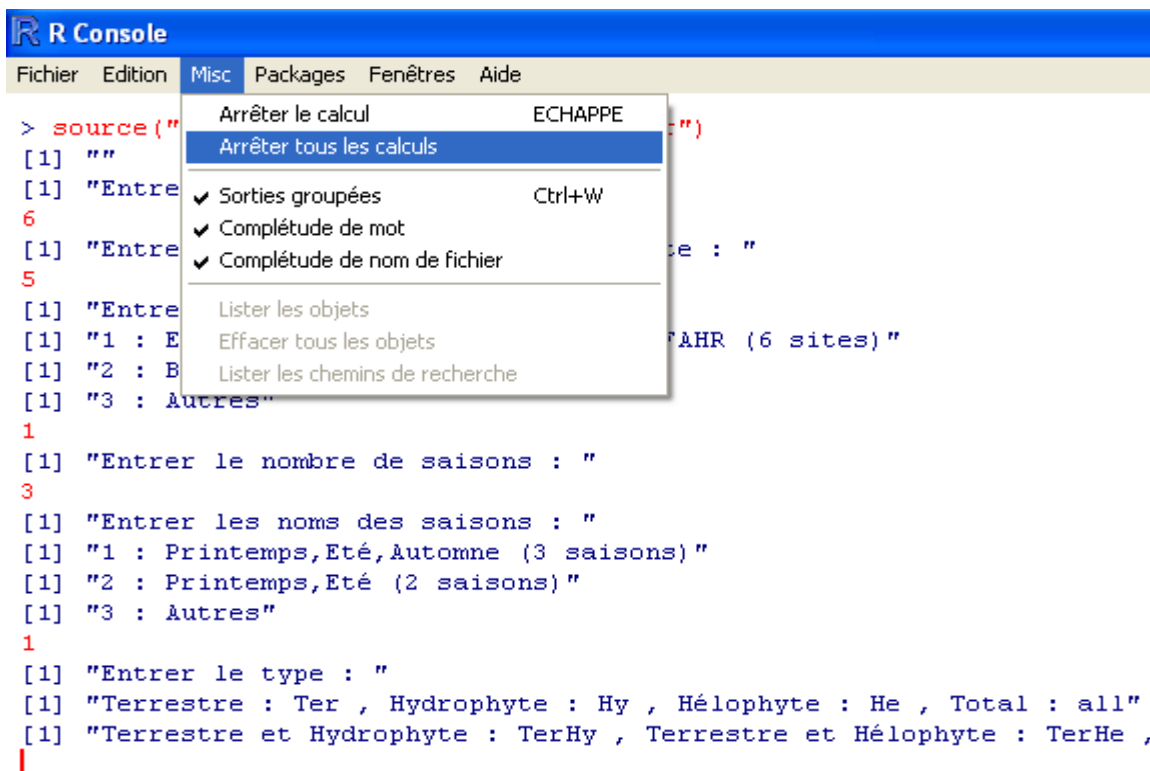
R Console

Fichier Edition Misc Packages Fenêtres Aide

Arrêter le calcul ECHAPPE
Arrêter tous les calculs
Sorties groupées Ctrl+W
Complétude de mot
Complétude de nom de fichier
Lister les objets
Effacer tous les objets
Lister les chemins de recherche

> source("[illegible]")
[1] ""
[1] "Entre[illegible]
6
[1] "Entre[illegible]te : "
5
[1] "Entre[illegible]
[1] "1 : E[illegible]TAHR (6 sites)"
[1] "2 : B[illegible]
[1] "3 : Autres"
1
[1] "Entrer le nombre de saisons : "
3
[1] "Entrer les noms des saisons : "
[1] "1 : Printemps,Eté,Automne (3 saisons)"
[1] "2 : Printemps,Eté (2 saisons)"
[1] "3 : Autres"
1
[1] "Entrer le type : "
[1] "Terrestre : Ter , Hydrophyte : Hy , Hélophyte : He , Total : all"
[1] "Terrestre et Hydrophyte : TerHy , Terrestre et Hélophyte : TerHe ,